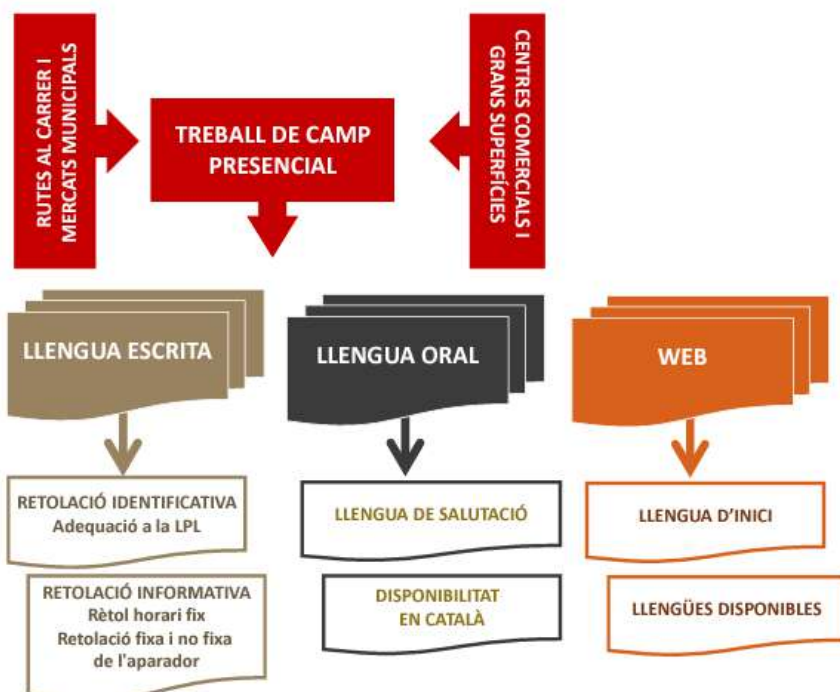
RUTES AL CARRER I MERCATS MUNICIPALS

TREBALL DE CAMP PRESENCIAL

CENTRES COMERCIALS I GRANS SUPERFÍCIES

LLENGUA ESCRITA

LLENGUA ORAL

WEB

RETOLACIÓ IDENTIFICATIVA
Adequació a la LPL

RETOLACIÓ INFORMATIVA
Rètol horari fix
Retolació fixa i no fixa de l'aparador

LLENGUA DE SALUTACIÓ

DISPONIBILITAT EN CATALÀ

LLENGUA D'INICI

LLENGÜES DISPONIBLES